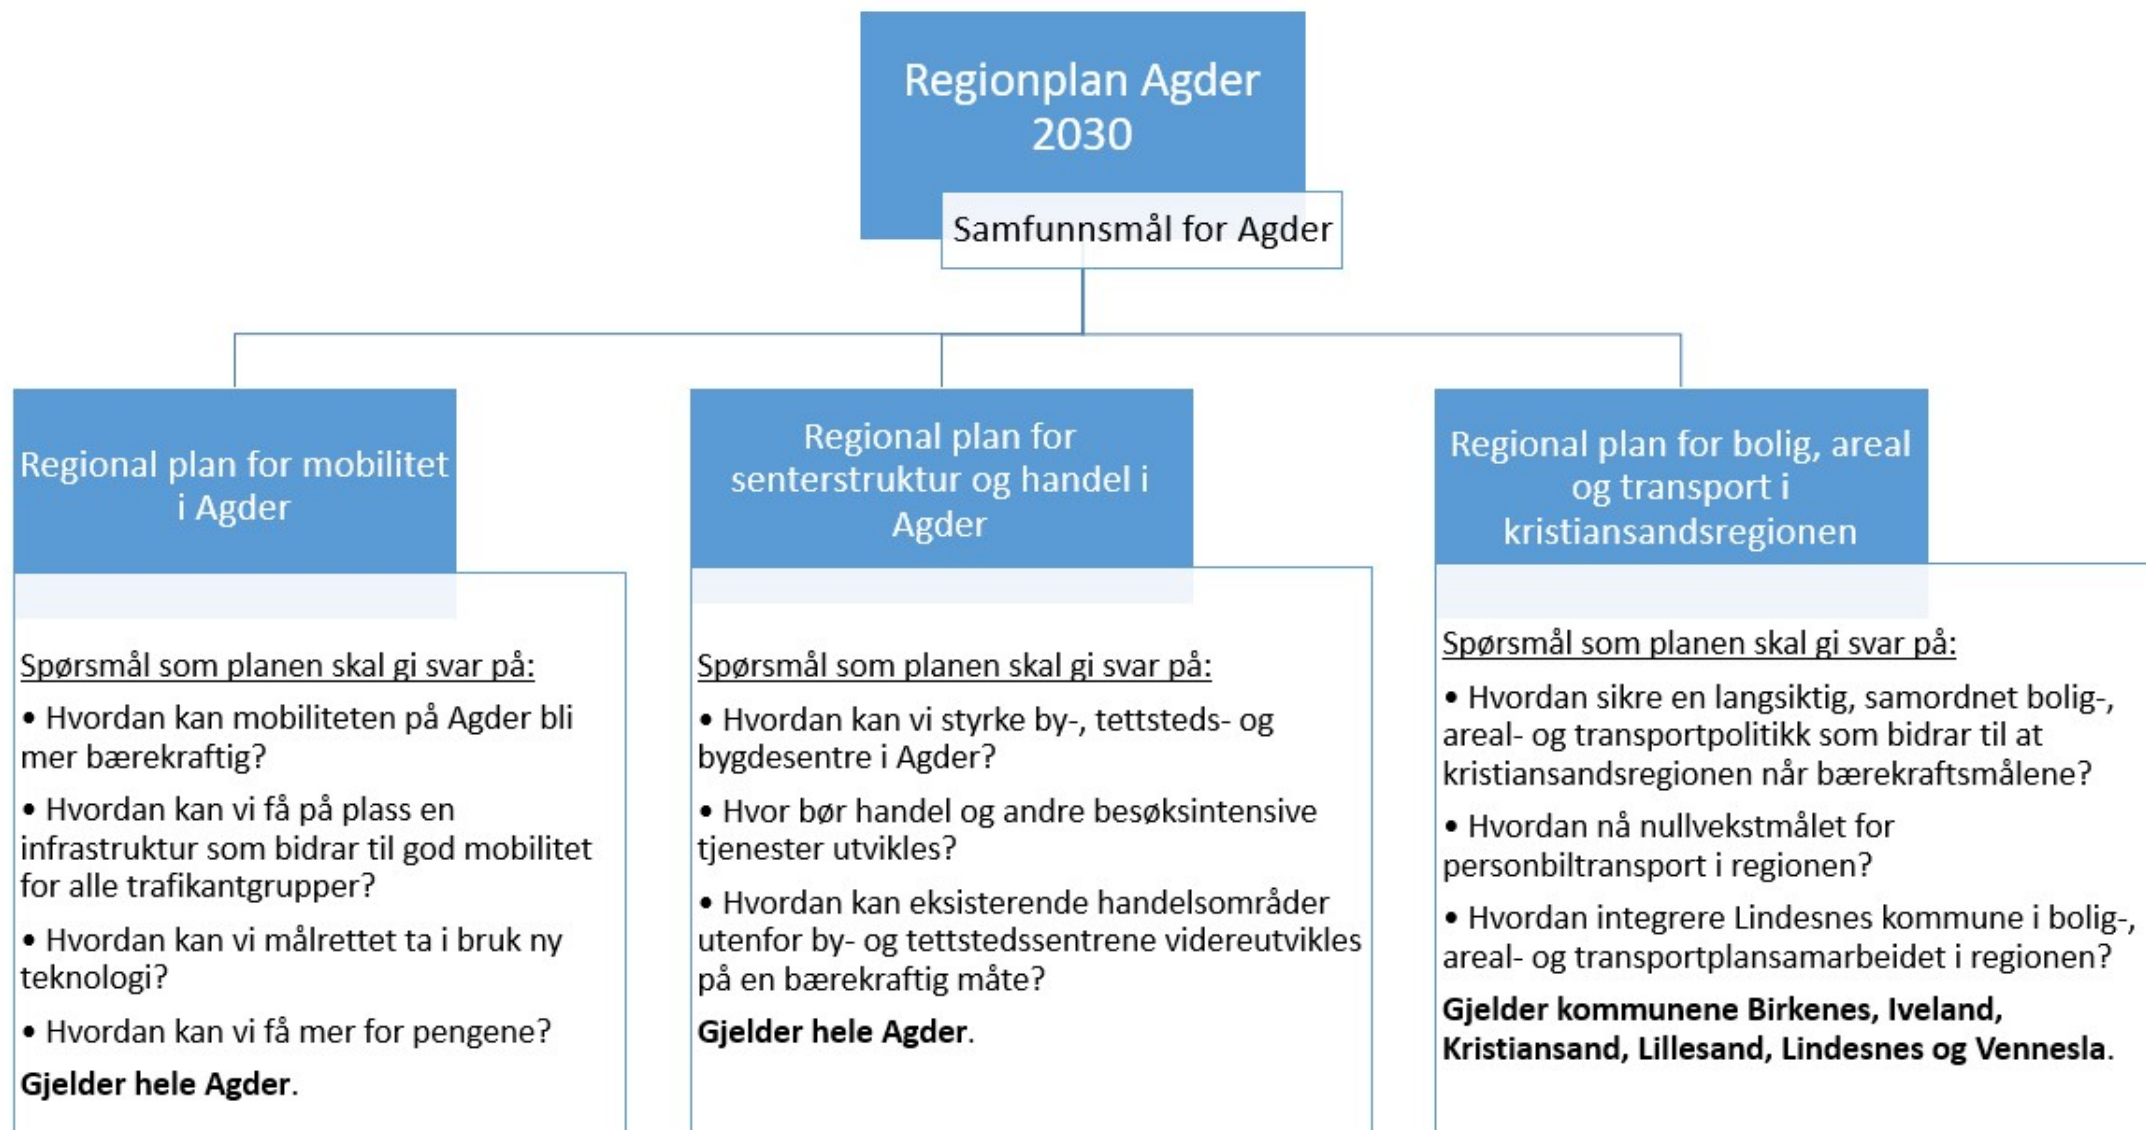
Regionplan Agder 2030

Samfunnsmål for Agder

Regional plan for mobilitet i Agder

Spørsmål som planen skal gi svar på:

• Hvordan kan mobiliteten på Agder bli mer bærekraftig?

• Hvordan kan vi få på plass en infrastruktur som bidrar til god mobilitet for alle trafikantgrupper?

• Hvordan kan vi målrettet ta i bruk ny teknologi?

• Hvordan kan vi få mer for pengene?

**Gjelder hele Agder**.

Regional plan for senterstruktur og handel i Agder

Spørsmål som planen skal gi svar på:

• Hvordan kan vi styrke by-, tettsteds- og bygdesentre i Agder?

• Hvor bør handel og andre besøksintensive tjenester utvikles?

• Hvordan kan eksisterende handelsområder utenfor by- og tettstedssentrene videreutvikles på en bærekraftig måte?

**Gjelder hele Agder**.

Regional plan for bolig, areal og transport i kristiansandsregionen

Spørsmål som planen skal gi svar på:

• Hvordan sikre en langsiktig, samordnet bolig-, areal- og transportpolitikk som bidrar til at kristiansandsregionen når bærekraftsmålene?

• Hvordan nå nullvekstmålet for personbiltransport i regionen?

• Hvordan integrere Lindesnes kommune i bolig-, areal- og transportplansamarbeidet i regionen?

**Gjelder kommunene Birkenes, Iveland, Kristiansand, Lillesand, Lindesnes og Vennesla**.